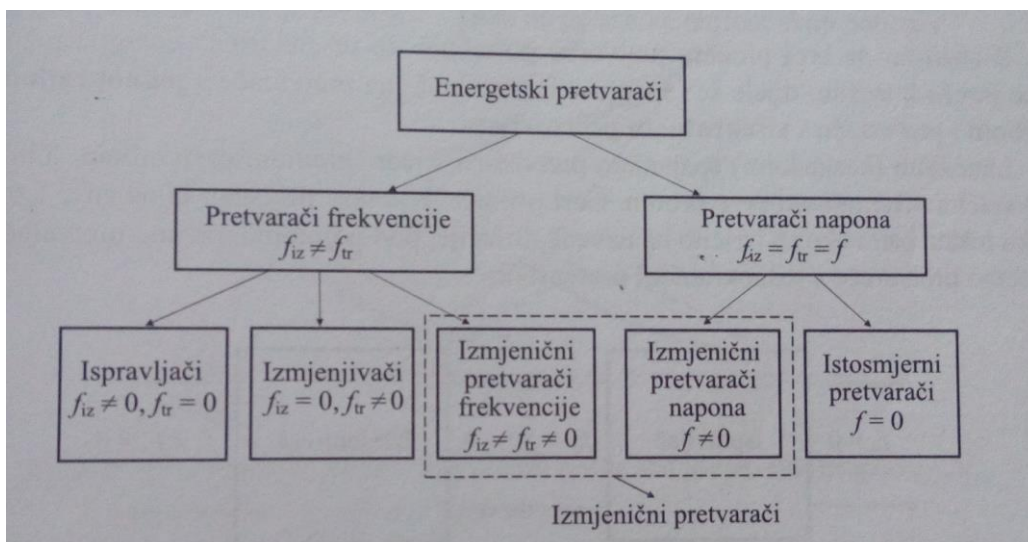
Energetski pretvarači

Pretvarači frekvencije
$f_{iz} \neq f_{tr}$

Pretvarači napona
$f_{iz} = f_{tr} = f$

Ispravljači
$f_{iz} \neq 0, f_{tr} = 0$

Izmjenjivači
$f_{iz} = 0, f_{tr} \neq 0$

Izmjenični pretvarači frekvencije
$f_{iz} \neq f_{tr} \neq 0$

Izmjenični pretvarači napona
$f \neq 0$

Istosmjerni pretvarači
$f = 0$

Izmjenični pretvarači